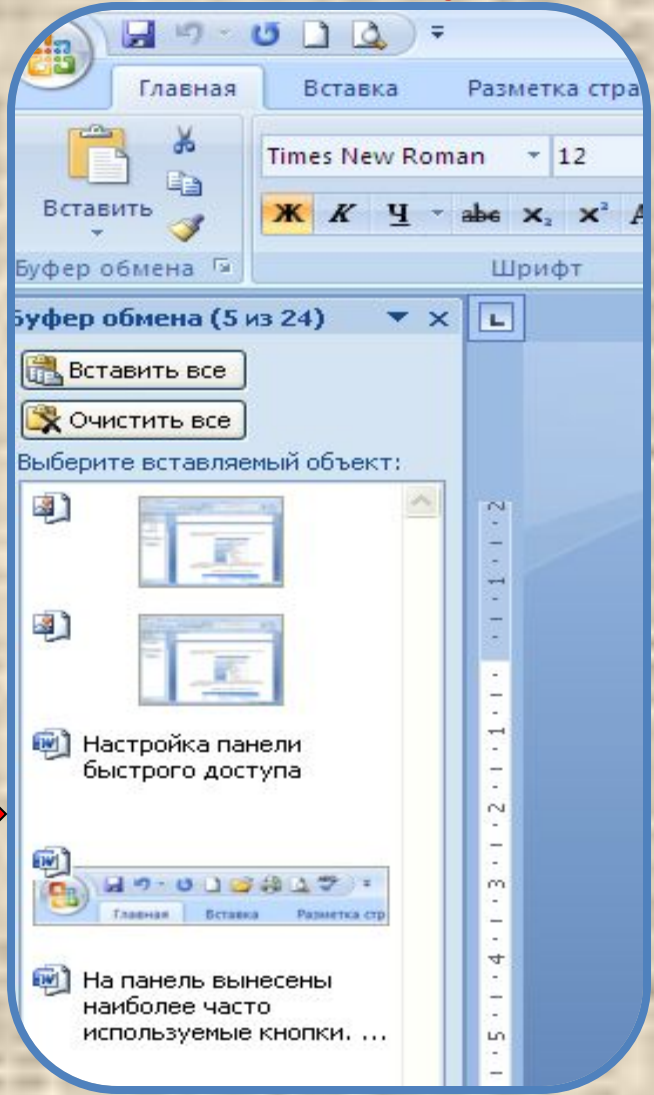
Главная Вставка Разметка стра

Вставить

Times New Roman 12

Ж К Ч abe $x_2$ $x^2$

Буфер обмена

Шрифт

Буфер обмена (5 из 24)

Вставить все

Очистить все

Выберите вставляемый объект:

Настройка панели быстрого доступа

Главная Вставка Разметка стр

На панель вынесены наиболее часто используемые кнопки. ...